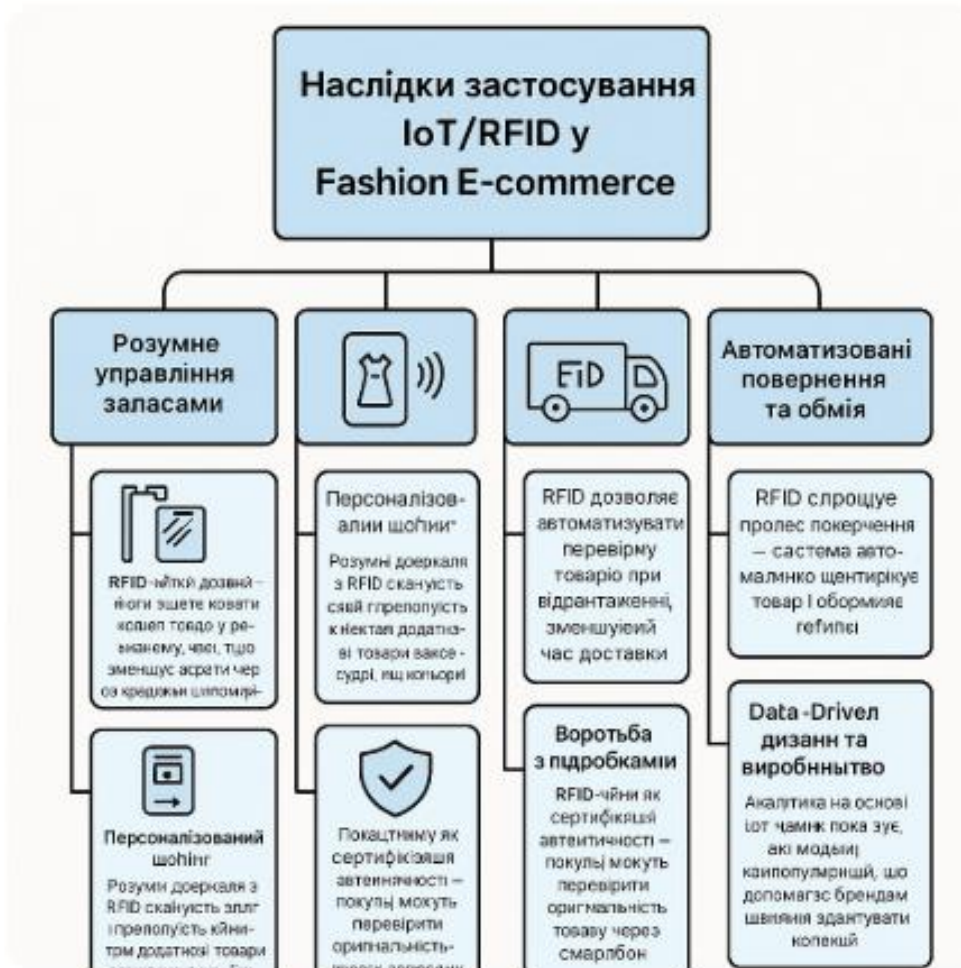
Наслідки застосування IoT/RFID у Fashion E-commerce

Розумне управління заласами

RFID-мітки дозвні - йоги эшете ковати колеп товдо у ре- вианему, чеі, тщо зменшус асрати чер са кредокы шпомий-

Персоналізований шоhінг

Розуми доеркаля з RFID скануїть эллг іпреполуїть кйни- трм додатноі товари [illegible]

FID

Персоналізов- алии шоhии'

Розумні доеркаля з RFID скануїсть сзвй ггреполуїсть к нїектая додатнз- ві товари вакce - судрі, ющ кольори

Покатнииу як сертифікізяшя автеинячності – покулы мокуть перевірити орипнальність- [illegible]

RFID дозволяє автоматизувати перевірму товарію при відрантаженні, зменшуюий час доставки

Воротьба з підробками

RFID-чйни як сертифікація автевитичності – покулы мокуть перевірити оригнальність товаву через смарлбон

Автоматизовані повернення та обмія

RFID слроцуе пролес покерчення – састема авто- малнко щентирікує товар і обормияє гефіпкі

Data-Drivel дизанн та виробнництво

Акалтика на основі іот чамнк пока зуе, акі модиіј каипопулмриший, що допомагзс брендам швияніл здантувати колекшй